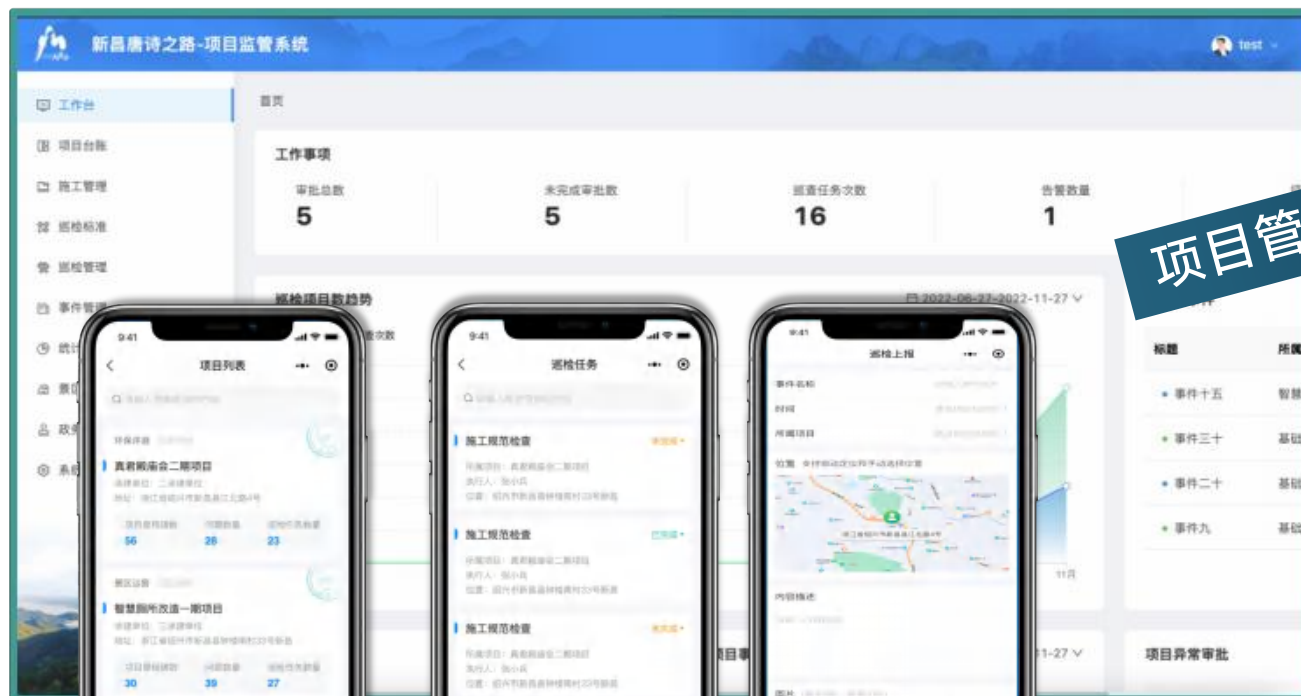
新昌唐诗之路-项目监管系统

test

工作台
项目台账
施工管理
巡检标准
巡检管理
事件管理
统计
责任
政务
系统

首页

工作事项

审批总数
5
未完成审批数
5
巡查任务次数
16
告警数量
1

项目管

巡检项目数趋势

2022-06-27~2022-11-27

标题
所属
事件十五
智慧
事件三十
基础
事件二十
基础
事件九
基础

11月

项目事

1-27

项目异常审批

9:41
项目列表
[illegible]
真君殿庙会二期项目
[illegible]
56
28
23
智慧厕所改造一期项目
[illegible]
30
39
27

9:41
巡检任务
施工规范检查
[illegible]
施工规范检查
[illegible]
施工规范检查
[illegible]

9:41
巡检上报
事件名称
时间
所属项目
位置
内容描述
图片